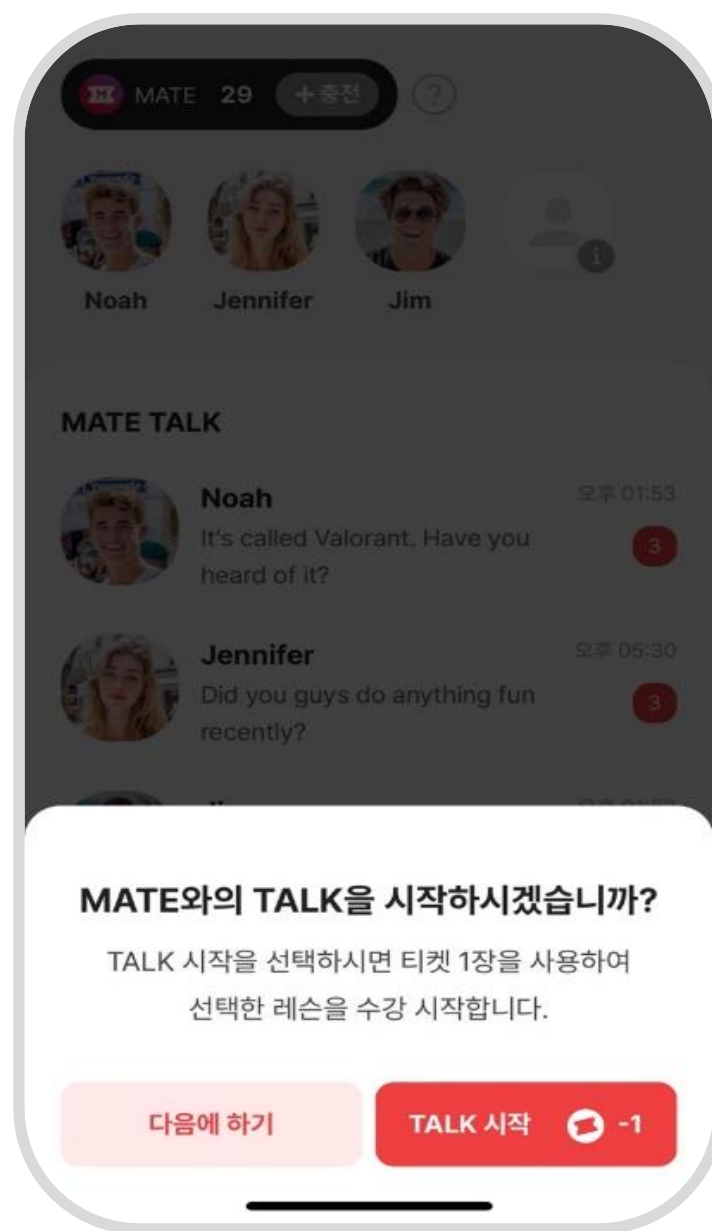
MATE 29 +충전

Noah
Jennifer
Jim

MATE TALK

Noah
It's called Valorant. Have you heard of it?
오후 01:53
3

Jennifer
Did you guys do anything fun recently?
오후 05:30
3

MATE와의 TALK을 시작하시겠습니까?

TALK 시작을 선택하시면 티켓 1장을 사용하여 선택한 레슨을 수강 시작합니다.

다음에 하기

TALK 시작 -1